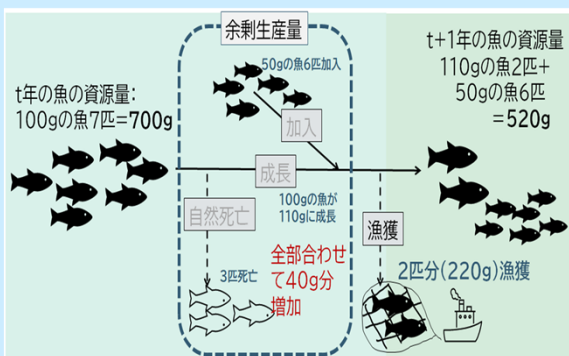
余剰生産量

t年の魚の資源量:
100gの魚7匹=700g

50gの魚6匹加入

加入

成長

100gの魚が110gに成長

自然死亡

3匹死亡

全部合わせて40g分増加

t+1年の魚の資源量
110gの魚2匹+
50gの魚6匹
=520g

漁獲

2匹分(220g)漁獲